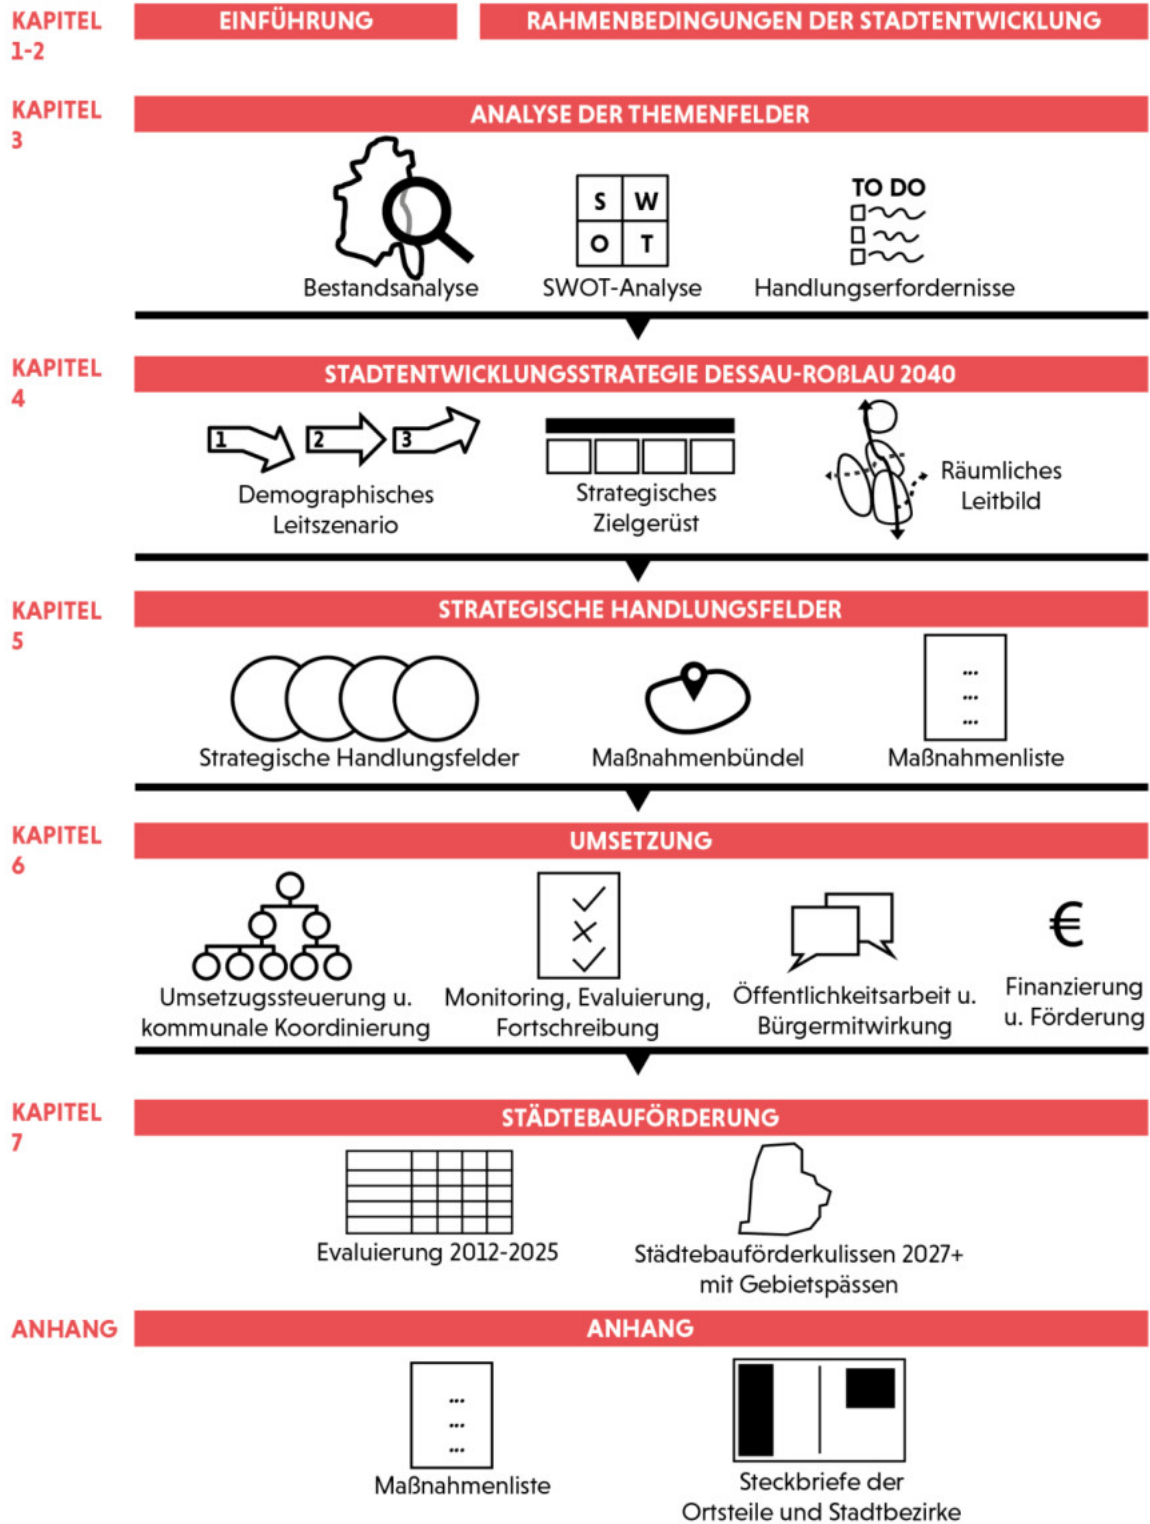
KAPITEL 1-2

EINFÜHRUNG

RAHMENBEDINGUNGEN DER STADTENTWICKLUNG

KAPITEL 3

ANALYSE DER THEMENFELDER

Bestandsanalyse

S W O T

SWOT-Analyse

TO DO

Handlungserfordernisse

KAPITEL 4

STADTENTWICKLUNGSSTRATEGIE DESSAU-ROßLAU 2040

1 2 3

Demographisches Leitszenario

Strategisches Zielgerüst

Räumliches Leitbild

KAPITEL 5

STRATEGISCHE HANDLUNGSFELDER

Strategische Handlungsfelder

Maßnahmenbündel

...
...
...

Maßnahmenliste

KAPITEL 6

UMSETZUNG

Umsetzugssteuerung u. kommunale Koordinierung

Monitoring, Evaluierung, Fortschreibung

Öffentlichkeitsarbeit u. Bürgermitwirkung

€

Finanzierung u. Förderung

KAPITEL 7

STÄDTEBAUFÖRDERUNG

Evaluierung 2012-2025

Städtebauförderkulissen 2027+ mit Gebietspässen

ANHANG

ANHANG

...
...
...

Maßnahmenliste

Steckbriefe der Ortsteile und Stadtbezirke